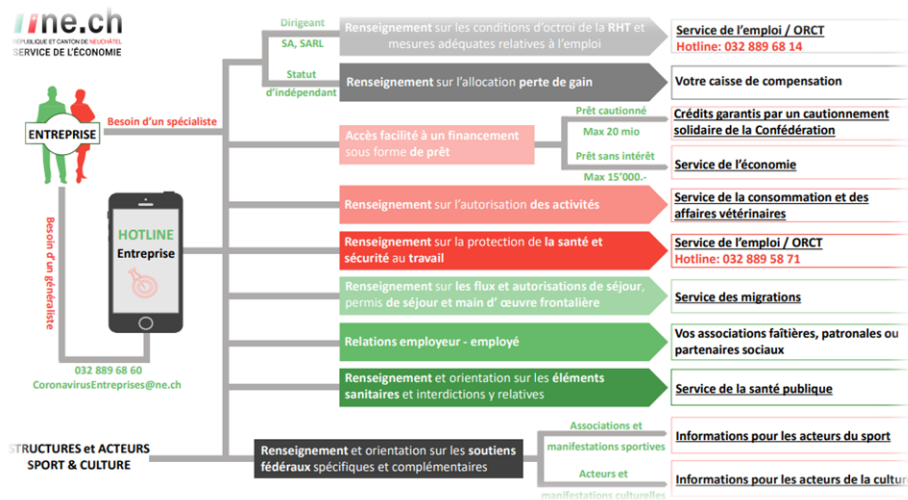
ne.ch
RÉPUBLIQUE ET CANTON DE NEUCHÂTEL
SERVICE DE L'ÉCONOMIE

ENTREPRISE

Besoin d'un spécialiste

Besoin d'un généraliste

HOTLINE
Entreprise

032 889 68 60
CoronavirusEntreprises@ne.ch

STRUCTURES et ACTEURS SPORT & CULTURE

Dirigeant
SA, SARL

Renseignement sur les conditions d'octroi de la RHT et mesures adéquates relatives à l'emploi

Service de l'emploi / ORCT
Hotline: 032 889 68 14

Statut d'indépendant

Renseignement sur l'allocation perte de gain

Votre caisse de compensation

Prêt cautionné
Max 20 mio

Accès facilité à un financement sous forme de prêt

Crédits garantis par un cautionnement solidaire de la Confédération

Prêt sans intérêt
Max 15'000.-

Service de l'économie

Renseignement sur l'autorisation des activités

Service de la consommation et des affaires vétérinaires

Renseignement sur la protection de la santé et sécurité au travail

Service de l'emploi / ORCT
Hotline: 032 889 58 71

Renseignement sur les flux et autorisations de séjour, permis de séjour et main d' œuvre frontalière

Service des migrations

Relations employeur - employé

Vos associations faîtières, patronales ou partenaires sociaux

Renseignement et orientation sur les éléments sanitaires et interdictions y relatives

Service de la santé publique

Renseignement et orientation sur les soutiens fédéraux spécifiques et complémentaires

Associations et manifestations sportives

Informations pour les acteurs du sport

Acteurs et manifestations culturelles

Informations pour les acteurs de la cultur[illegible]